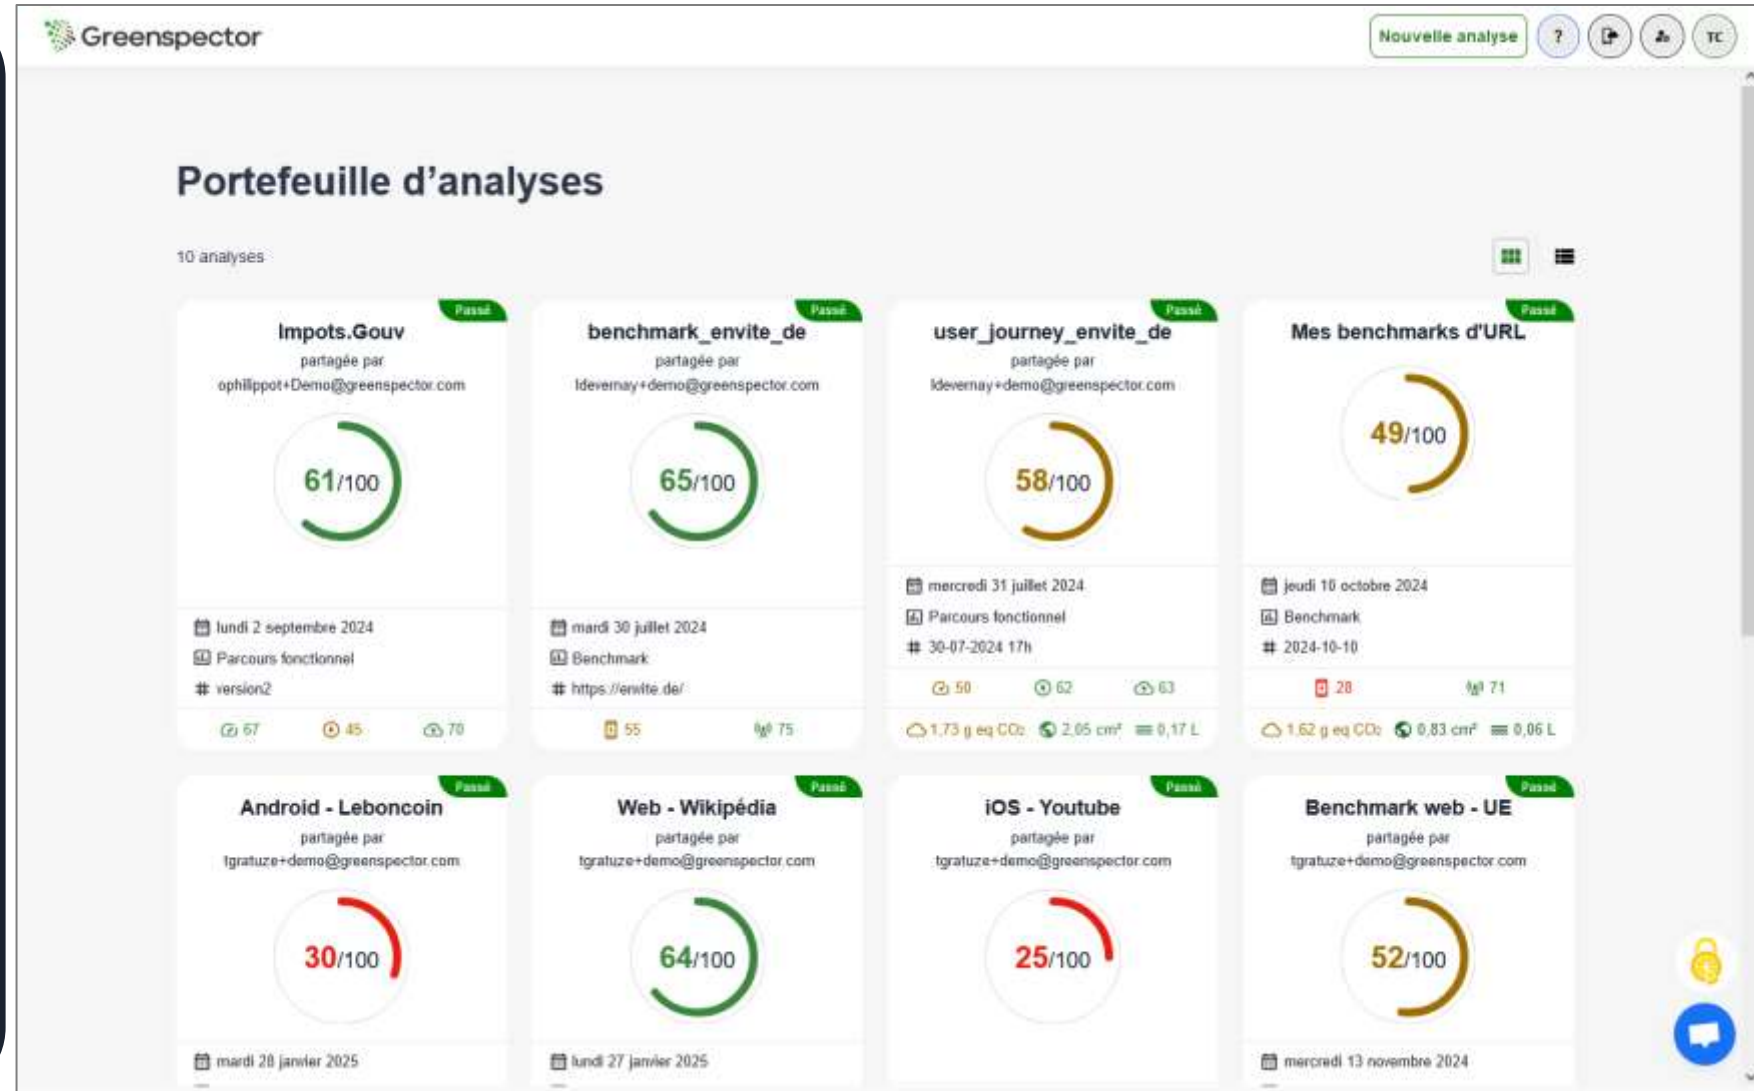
Greenspector

Nouvelle analyse ? TC

Portefeuille d'analyses

10 analyses

Passé
Impots.Gouv
partagée par
ophilippot+Demo@greenspector.com
61/100
lundi 2 septembre 2024
Parcours fonctionnel
version2
67 45 70

Passé
benchmark_envite_de
partagée par
ldevernay+demo@greenspector.com
65/100
mardi 30 juillet 2024
Benchmark
https://envite.de/
55 75

Passé
user_journey_envite_de
partagée par
ldevernay+demo@greenspector.com
58/100
mercredi 31 juillet 2024
Parcours fonctionnel
30-07-2024 17h
50 62 63
1,73 g eq CO₂ 2,05 cm² 0,17 L

Passé
Mes benchmarks d'URL
49/100
jeudi 10 octobre 2024
Benchmark
2024-10-10
28 71
1,62 g eq CO₂ 0,83 cm² 0,06 L

Passé
Android - Leboncoin
partagée par
tgratuze+demo@greenspector.com
30/100
mardi 28 janvier 2025

Passé
Web - Wikipédia
partagée par
tgratuze+demo@greenspector.com
64/100
lundi 27 janvier 2025

Passé
iOS - Youtube
partagée par
tgratuze+demo@greenspector.com
25/100

Passé
Benchmark web - UE
partagée par
tgratuze+demo@greenspector.com
52/100
mercredi 13 novembre 2024